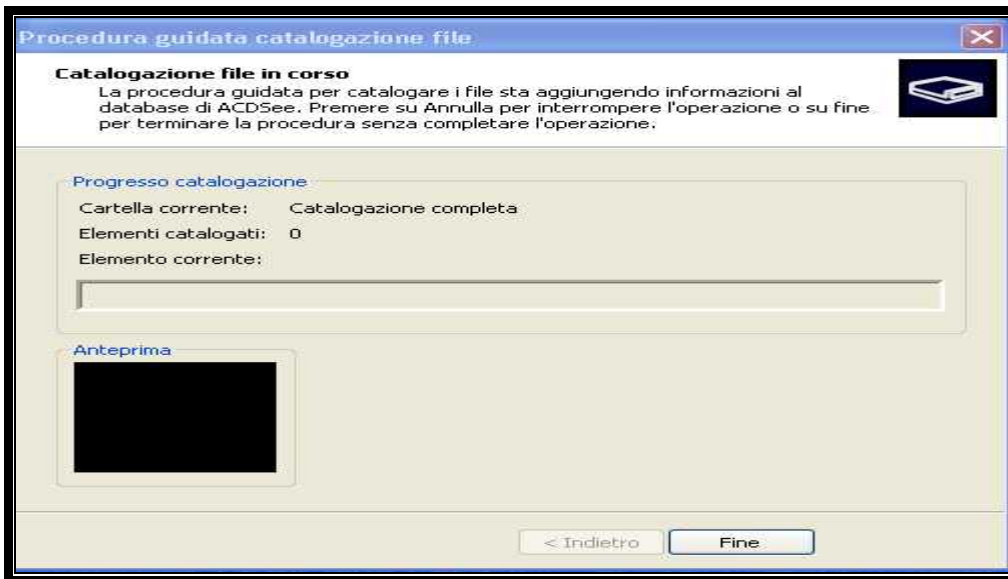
Procedura guidata catalogazione file

Catalogazione file in corso
La procedura guidata per catalogare i file sta aggiungendo informazioni al database di ACDSee. Premere su Annulla per interrompere l'operazione o su fine per terminare la procedura senza completare l'operazione.

Progresso catalogazione
Cartella corrente: Catalogazione completa
Elementi catalogati: 0
Elemento corrente:

Anteprima

< Indietro
Fine